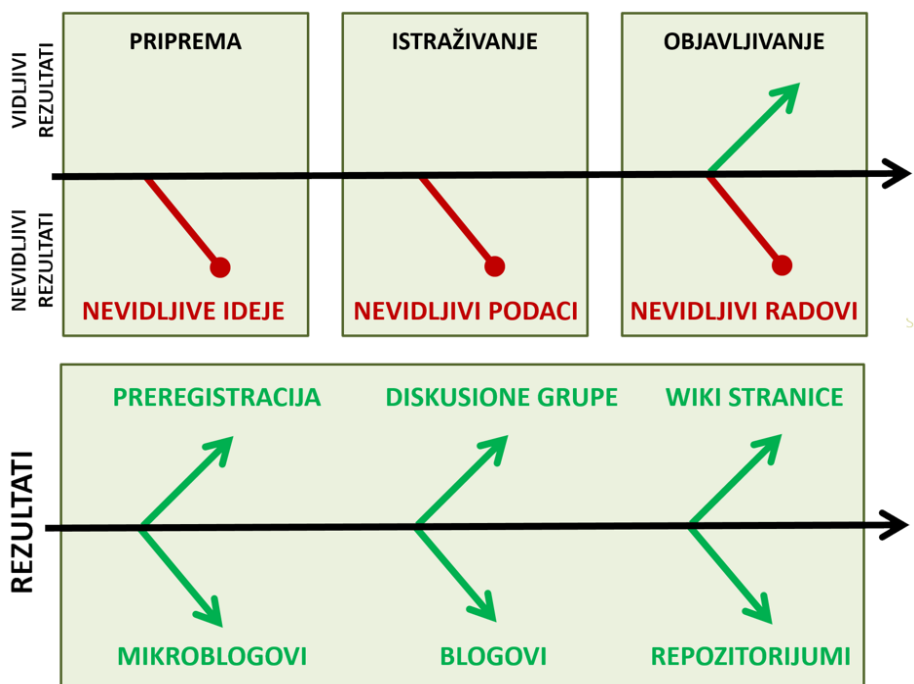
VIDLJIVI REZULTATI

NEVIDLJIVI REZULTATI

PRIPREMA

ISTRAŽIVANJE

OBJAVLJIVANJE

NEVIDLJIVE IDEJE

NEVIDLJIVI PODACI

NEVIDLJIVI RADOVI

REZULTATI

PREREGISTRACIJA

DISKUSIONE GRUPE

WIKI STRANICE

MIKROBLOGOVI

BLOGOVI

REPOZITORIJUMI